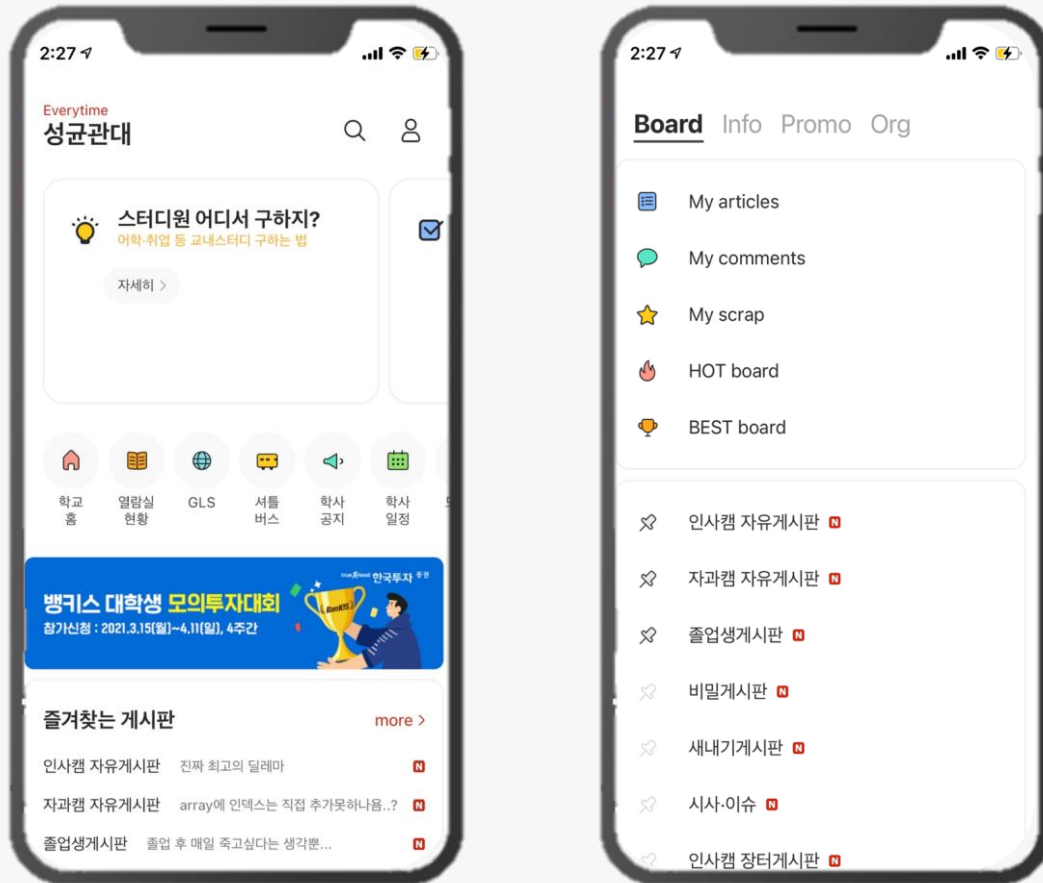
2:27

Everytime
성균관대

스터디원 어디서 구하지?
어학·취업 등 교내스터디 구하는 법
자세히 >

학교 홈
열람실 현황
GLS
셔틀 버스
학사 공지
학사 일정

true friend 한국투자 증권
뱅키스 대학생 모의투자대회
참가신청 : 2021.3.15(월)~4.11(일), 4주간
BanKIS

즐겨찾는 게시판
more >
인사캠 자유게시판 진짜 최고의 딜레마 N
자과캠 자유게시판 array에 인덱스는 직접 추가못하나요..? N
졸업생게시판 졸업 후 매일 죽고싶다는 생각뿐... N

2:27

Board Info Promo Org

My articles
My comments
My scrap
HOT board
BEST board

인사캠 자유게시판 N
자과캠 자유게시판 N
졸업생게시판 N
비밀게시판 N
새내기게시판 N
시사·이슈 N
인사캠 장터게시판 N